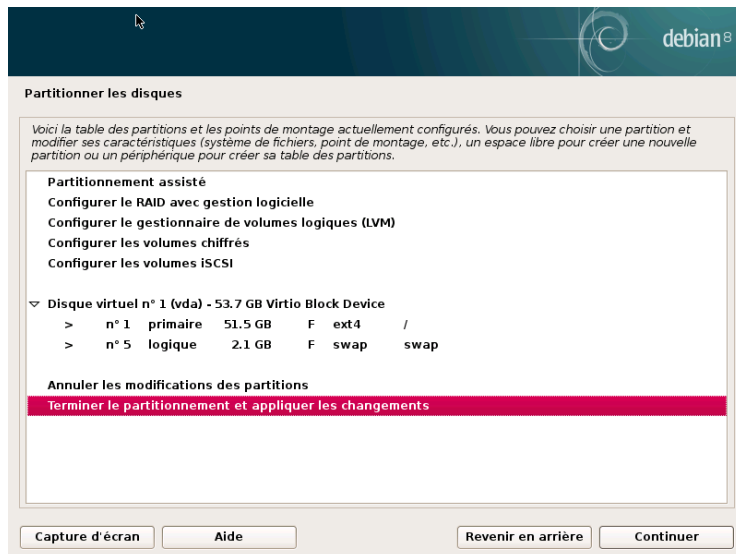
debian 8

Partitionner les disques

Voici la table des partitions et les points de montage actuellement configurés. Vous pouvez choisir une partition et modifier ses caractéristiques (système de fichiers, point de montage, etc.), un espace libre pour créer une nouvelle partition ou un périphérique pour créer sa table des partitions.

Partitionnement assisté
Configurer le RAID avec gestion logicielle
Configurer le gestionnaire de volumes logiques (LVM)
Configurer les volumes chiffrés
Configurer les volumes iSCSI

Disque virtuel n° 1 (vda) - 53.7 GB Virtio Block Device
> n° 1 primaire 51.5 GB F ext4 /
> n° 5 logique 2.1 GB F swap swap

Annuler les modifications des partitions
Terminer le partitionnement et appliquer les changements

Capture d'écran | Aide | Revenir en arrière | Continuer